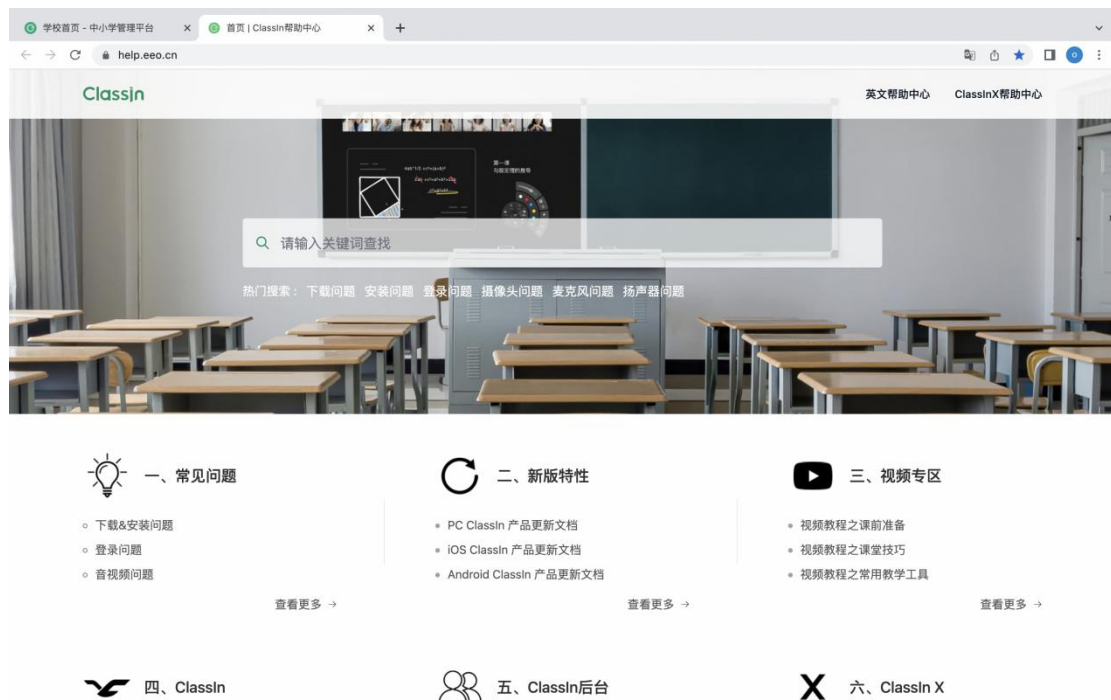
学校首页 - 中小学管理平台 ×
首页 | ClassIn帮助中心 ×
+

help.eeo.cn

ClassIn

英文帮助中心
ClassInX帮助中心

第一课
勾股定理的推导

请输入关键词查找

热门搜索： 下载问题 安装问题 登录问题 摄像头问题 麦克风问题 扬声器问题

一、常见问题

下载&安装问题
登录问题
音视频问题

查看更多 →

二、新版特性

PC ClassIn 产品更新文档
iOS ClassIn 产品更新文档
Android ClassIn 产品更新文档

查看更多 →

三、视频专区

视频教程之课前准备
视频教程之课堂技巧
视频教程之常用教学工具

查看更多 →

四、ClassIn

五、ClassIn后台

六、ClassIn X